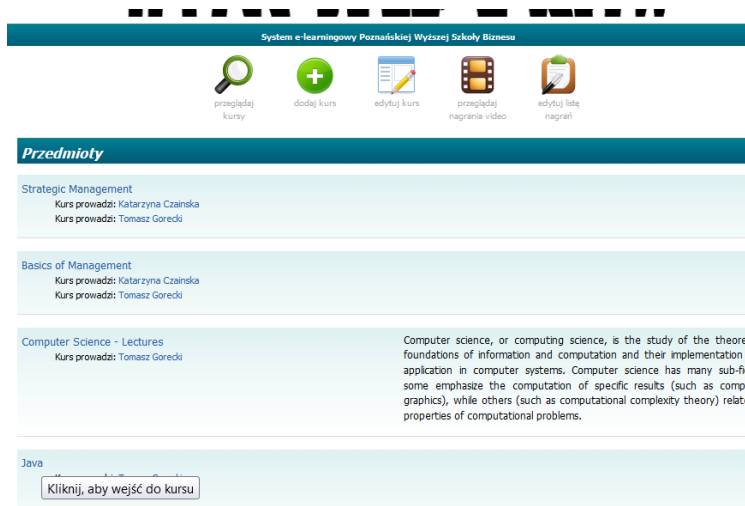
System e-learningowy Poznańskiej Wyższej Szkoły Biznesu

przeglądaj kursy

dodaj kurs

edytuj kurs

przeglądaj nagrania video

edytuj listę nagrań

Przedmioty

Strategic Management
Kurs prowadzi: Katarzyna Czainska
Kurs prowadzi: Tomasz Gorecki

Basics of Management
Kurs prowadzi: Katarzyna Czainska
Kurs prowadzi: Tomasz Gorecki

Computer Science - Lectures
Kurs prowadzi: Tomasz Gorecki

Computer science, or computing science, is the study of the theore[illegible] foundations of information and computation and their implementation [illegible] application in computer systems. Computer science has many sub-fi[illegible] some emphasize the computation of specific results (such as comp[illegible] graphics), while others (such as computational complexity theory) relat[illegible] properties of computational problems.

Java
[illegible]

Kliknij, aby wejść do kursu